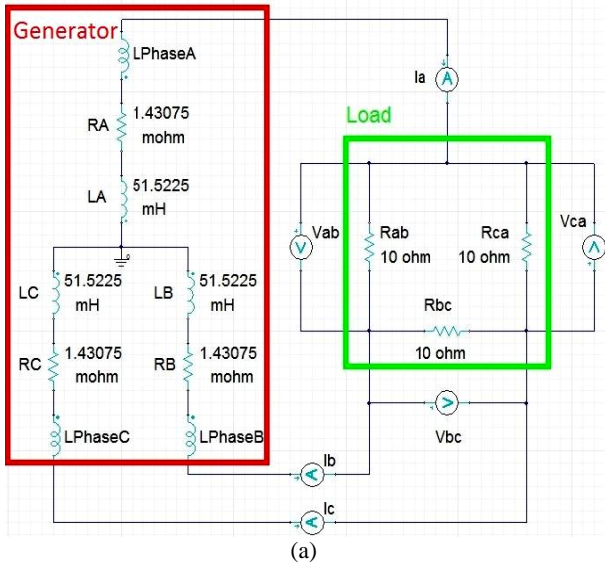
Generator

LPhaseA

RA 1.43075 mohm

LA 51.5225 mH

LC 51.5225 mH

LB 51.5225 mH

RC 1.43075 mohm

RB 1.43075 mohm

LPhaseC

LPhaseB

Ia

Load

Vab

Rab 10 ohm

Rca 10 ohm

Vca

Rbc

10 ohm

Vbc

Ib

Ic

(a)